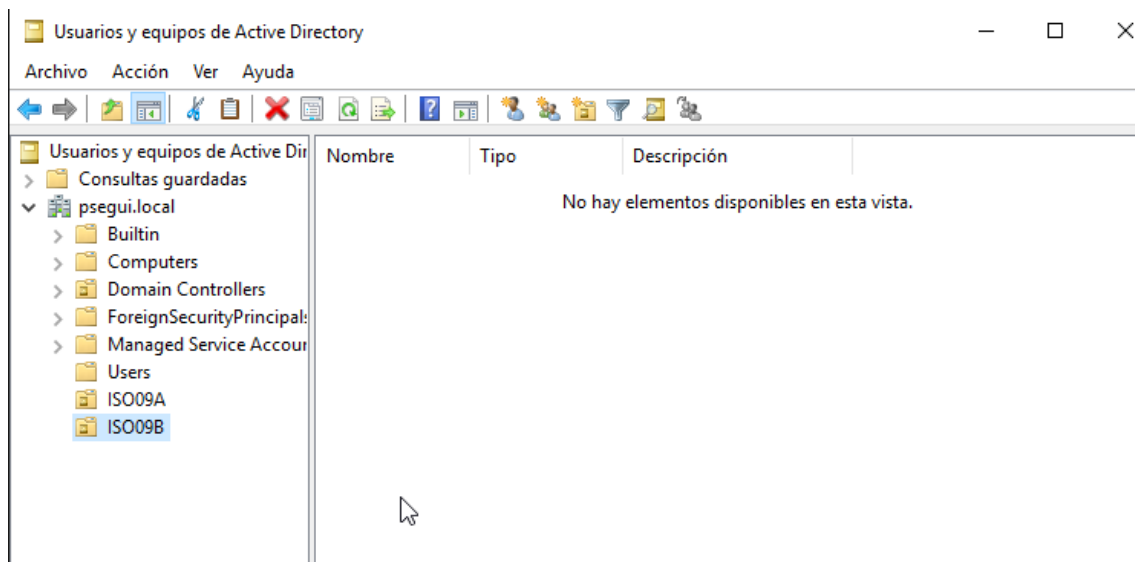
Usuarios y equipos de Active Directory

Archivo Acción Ver Ayuda

Usuarios y equipos de Active Dir
Consultas guardadas
psegui.local
Builtin
Computers
Domain Controllers
ForeignSecurityPrincipal
Managed Service Accour
Users
ISO09A
ISO09B

| Nombre | Tipo | Descripción |
|---|---|---|

No hay elementos disponibles en esta vista.